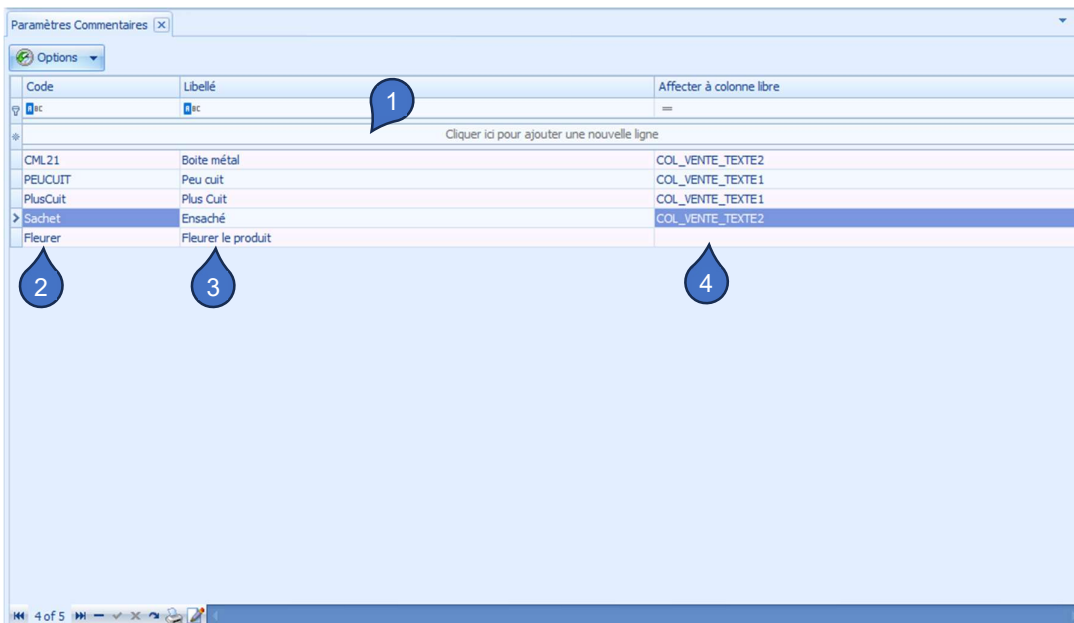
Paramètres Commentaires

Options

| Code | Libellé | Affecter à colonne libre |
|---|---|---|
| ABC | ABC | = |
| Cliquer ici pour ajouter une nouvelle ligne | | |
| CML21 | Boite métal | COL_VENTE_TEXTE2 |
| PEUCUIT | Peu cuit | COL_VENTE_TEXTE1 |
| PlusCuit | Plus Cuit | COL_VENTE_TEXTE1 |
| Sachet | Ensaché | COL_VENTE_TEXTE2 |
| Fleurer | Fleurer le produit | |

1

2

3

4

4 of 5